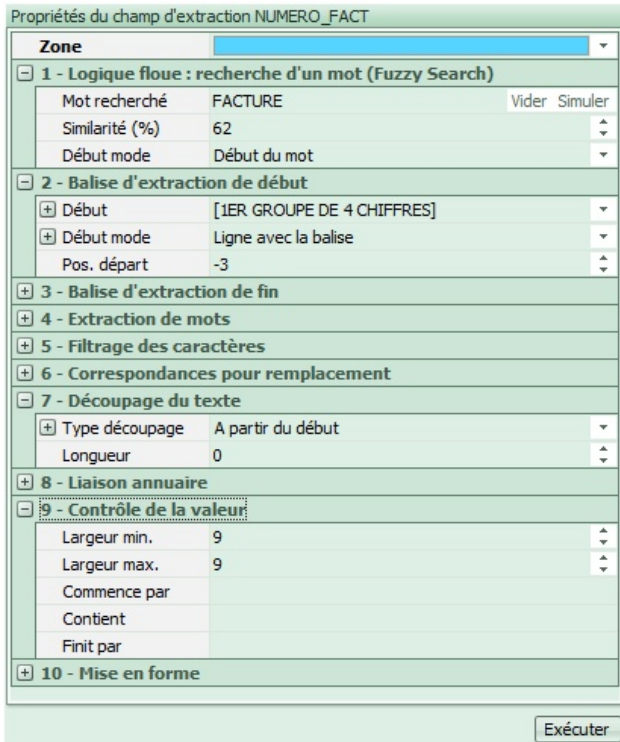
Propriétés du champ d'extraction NUMERO_FACT

| Zone | |
|---|---|
| 1 - Logique floue : recherche d'un mot (Fuzzy Search) | |
| Mot recherché | FACTURE Vider Simuler |
| Similarité (%) | 62 |
| Début mode | Début du mot |
| 2 - Balise d'extraction de début | |
| Début | [1ER GROUPE DE 4 CHIFFRES] |
| Début mode | Ligne avec la balise |
| Pos. départ | -3 |
| 3 - Balise d'extraction de fin | |
| 4 - Extraction de mots | |
| 5 - Filtrage des caractères | |
| 6 - Correspondances pour remplacement | |
| 7 - Découpage du texte | |
| Type découpage | A partir du début |
| Longueur | 0 |
| 8 - Liaison annuaire | |
| 9 - Contrôle de la valeur | |
| Largeur min. | 9 |
| Largeur max. | 9 |
| Commence par | |
| Contient | |
| Finit par | |
| 10 - Mise en forme | |

Exécuter